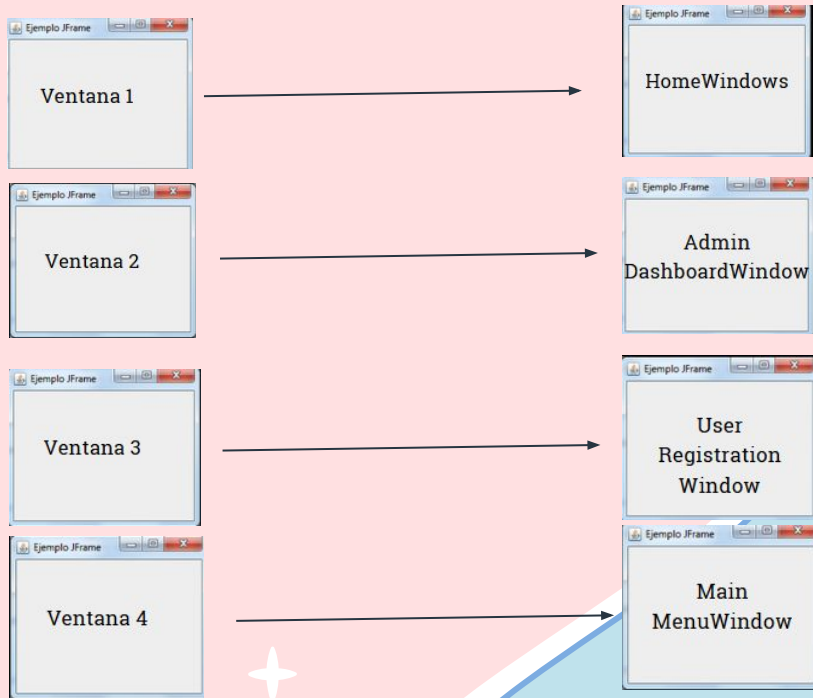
Ejemplo JFrame

Ventana 1

Ejemplo JFrame

HomeWindows

Ejemplo JFrame

Ventana 2

Ejemplo JFrame

Admin DashboardWindow

Ejemplo JFrame

Ventana 3

Ejemplo JFrame

User Registration Window

Ejemplo JFrame

Ventana 4

Ejemplo JFrame

Main MenuWindow